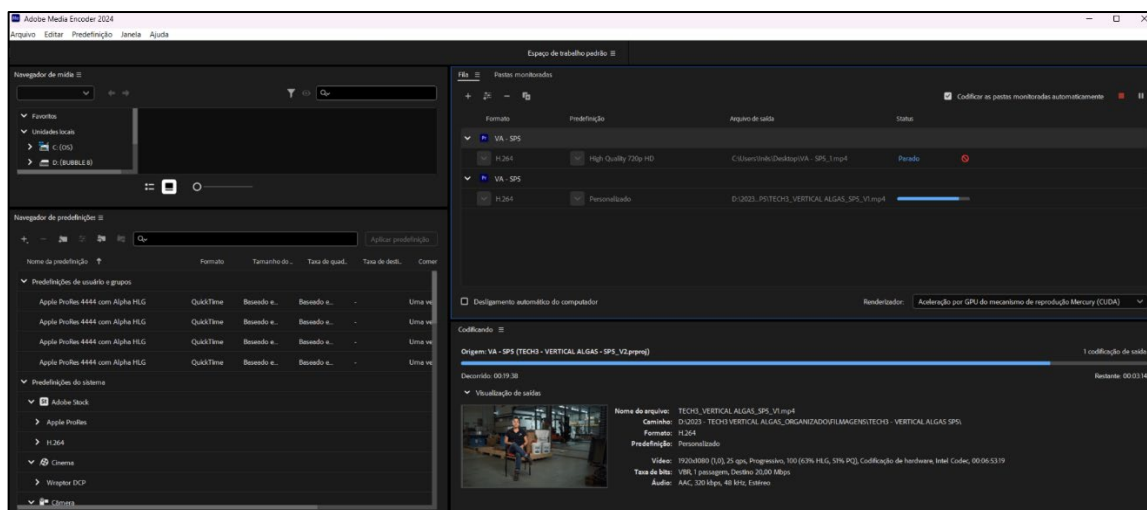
Adobe Media Encoder 2024
Arquivo Editar Predefinição Janela Ajuda

Espaço de trabalho padrão ≡

Navegador de mídia ≡

Favoritos
Unidades locais
C: (OS)
D: (BUBBLE 6)

Navegador de predefinições ≡

Aplicar predefinição

| Nome da predefinição ↑ | Formato | Tamanho do... | Taxa de quad... | Taxa de desti... | Comen |
|---|---|---|---|---|---|
| Predefinições de usuário e grupos | | | | | |
| Apple ProRes 4444 com Alpha HLG | QuickTime | Baseado e... | Baseado e... | - | Uma ve |
| Apple ProRes 4444 com Alpha HLG | QuickTime | Baseado e... | Baseado e... | - | Uma ve |
| Apple ProRes 4444 com Alpha HLG | QuickTime | Baseado e... | Baseado e... | - | Uma ve |
| Apple ProRes 4444 com Alpha HLG | QuickTime | Baseado e... | Baseado e... | - | Uma ve |

Predefinições do sistema
Adobe Stock
Apple ProRes
H.264
Cinema
Wraptor DCP
Câmera

Fila ≡ Pastas monitoradas

Codificar as pastas monitoradas automaticamente

| Formato | Predefinição | Arquivo de saída | Status |
|---|---|---|---|
| VA - SPS | | | |
| H.264 | High Quality 720p HD | C:\Users\Inlis\Desktop\VA - SPS_1.mp4 | Parado |
| VA - SPS | | | |
| H.264 | Personalizado | D:\2023...PS\TECH3_VERTICAL ALGAS_SPS_V1.mp4 | |

Desligamento automático do computador

Renderizador: Aceleração por GPU do mecanismo de reprodução Mercury (CUDA)

Codificando ≡

Origem: VA - SPS (TECH3 - VERTICAL ALGAS - SPS_V2.prproj)
1 codificação de saída

Decorrido: 00:19:38
Restante: 00:03:14

Visualização de saídas

Nome do arquivo: TECH3_VERTICAL ALGAS_SPS_V1.mp4
Caminho: D:\2023 - TECH3 VERTICAL ALGAS_ORGANIZADO\FILMAGENS\TECH3 - VERTICAL ALGAS SPS\
Formato: H.264
Predefinição: Personalizado
Vídeo: 1920x1080 (1,0), 25 qps, Progressivo, 100 (63% HLG, 51% PQ), Codificação de hardware, Intel Coder, 00:06:53:19
Taxa de bits: VBR, 1 passagem, Destino 20,00 Mbps
Áudio: AAC, 320 kbps, 48 kHz, Estéreo